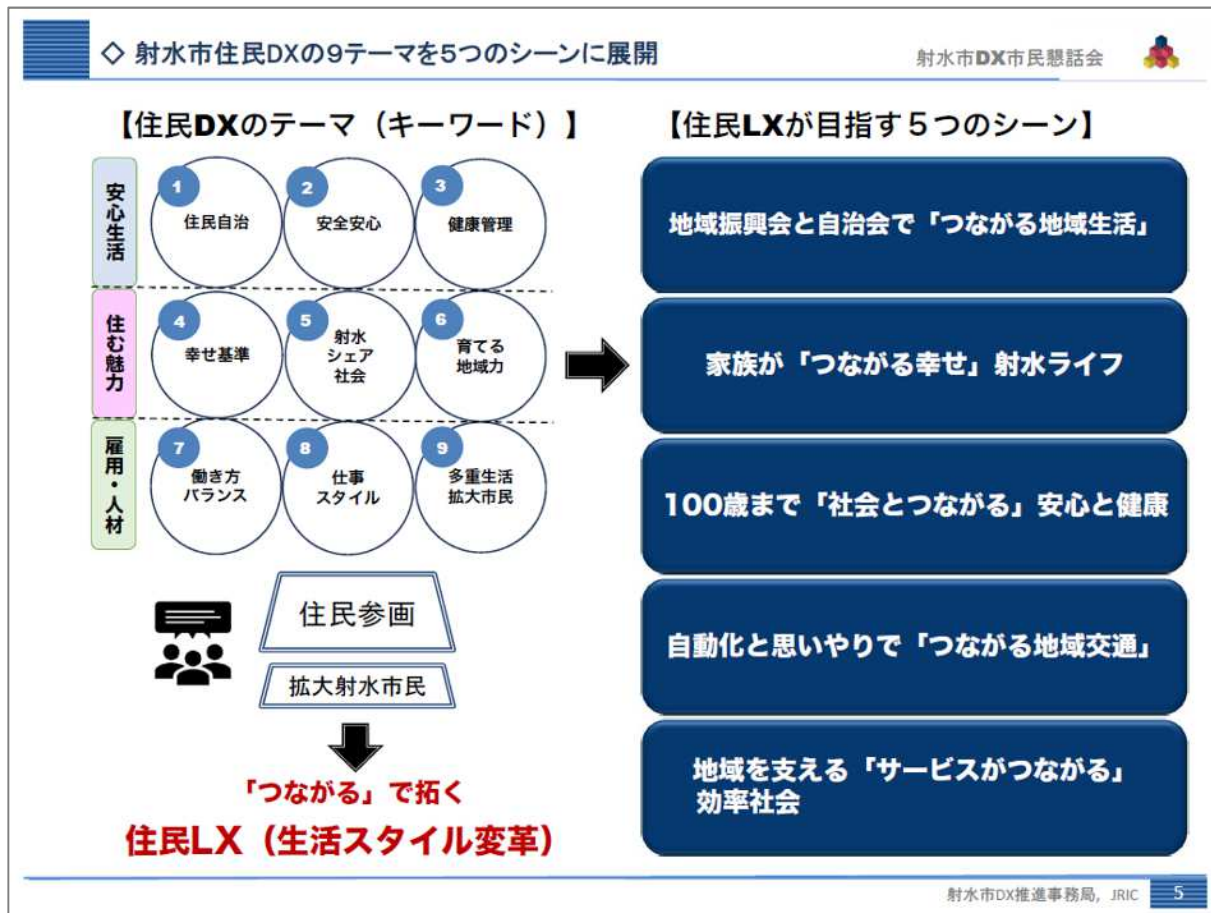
◇ 射水市住民DXの9テーマを5つのシーンに展開

射水市DX市民懇話会

【住民DXのテーマ（キーワード）】

安心生活

1 住民自治
2 安全安心
3 健康管理

住む魅力

4 幸せ基準
5 射水シェア社会
6 育てる地域力

雇用・人材

7 働き方バランス
8 仕事スタイル
9 多重生活拡大市民

住民参画

拡大射水市民

「つながる」で拓く

住民LX（生活スタイル変革）

【住民LXが目指す５つのシーン】

地域振興会と自治会で「つながる地域生活」

家族が「つながる幸せ」射水ライフ

100歳まで「社会とつながる」安心と健康

自動化と思いやりで「つながる地域交通」

地域を支える「サービスがつながる」効率社会

射水市DX推進事務局, JRIC 5